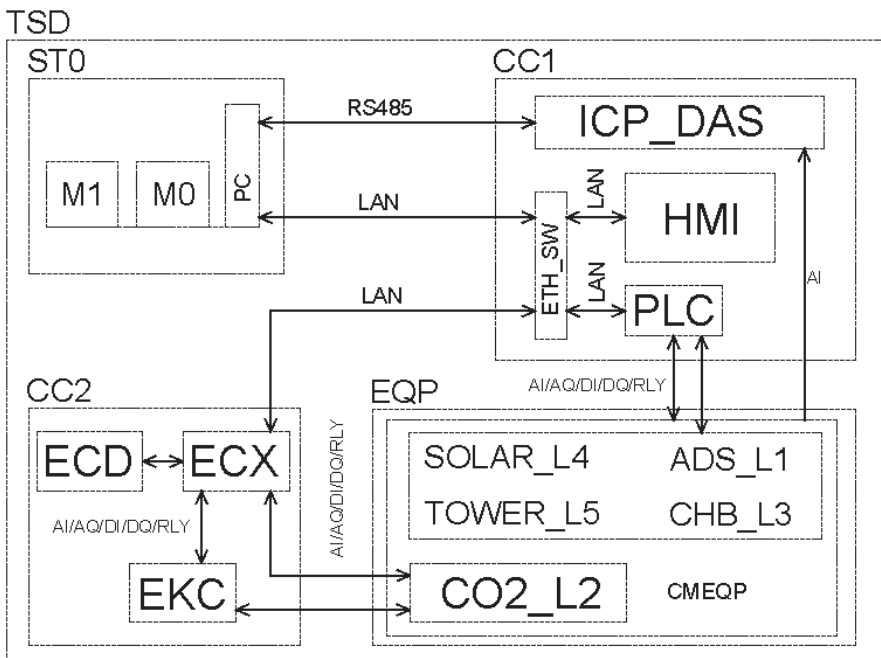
TSD

ST0

M1

M0

PC

RS485

LAN

LAN

CC1

ICP_DAS

LAN

HMI

ETH_SW

LAN

PLC

AI

AI/AQ/DI/DQ/RLY

CC2

ECD

ECX

AI/AQ/DI/DQ/RLY

EKC

AI/AQ/DI/DQ/RLY

EQP

SOLAR_L4

ADS_L1

TOWER_L5

CHB_L3

CO2_L2

CMEQP